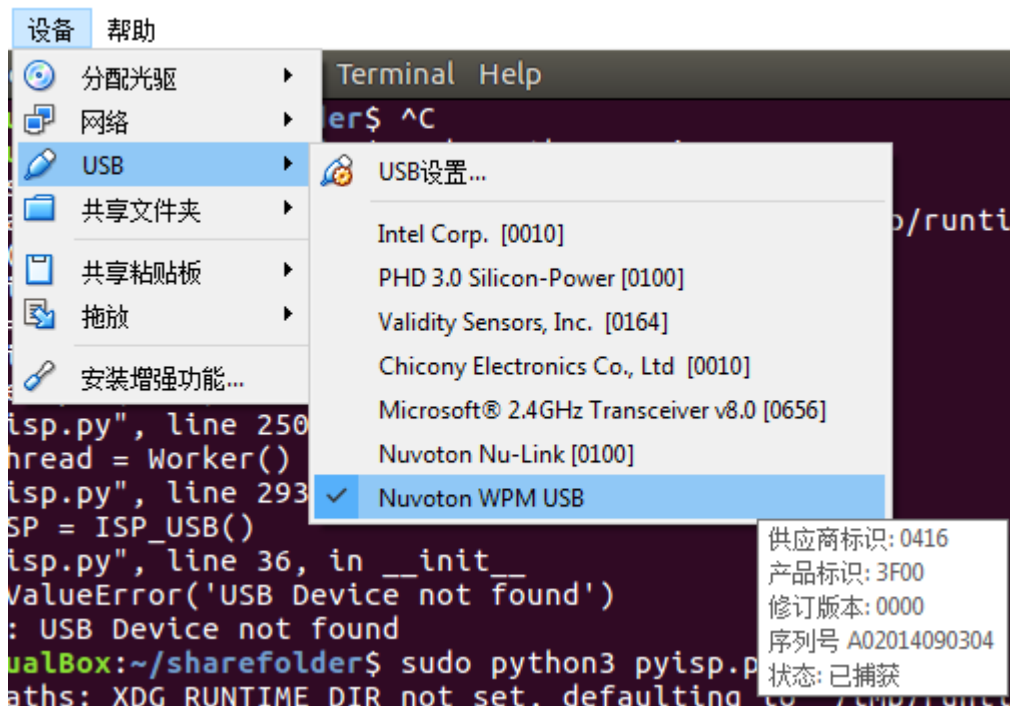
设备 帮助

分配光驱
网络
USB
共享文件夹
共享粘贴板
拖放
安装增强功能...

Terminal Help
er$ ^C
o/runti

USB设置...
Intel Corp. [0010]
PHD 3.0 Silicon-Power [0100]
Validity Sensors, Inc. [0164]
Chicony Electronics Co., Ltd [0010]
Microsoft® 2.4GHz Transceiver v8.0 [0656]
Nuvoton Nu-Link [0100]
Nuvoton WPM USB

isp.py", line 250
hread = Worker()
isp.py", line 293
SP = ISP_USB()
isp.py", line 36, in __init__
ValueError('USB Device not found')
: USB Device not found
ualBox:~/sharefolder$ sudo python3 pyisp.p
aths: XDG_RUNTIME_DIR not set, defaulting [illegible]

供应商标识: 0416
产品标识: 3F00
修订版本: 0000
序列号 A02014090304
状态: 已捕获